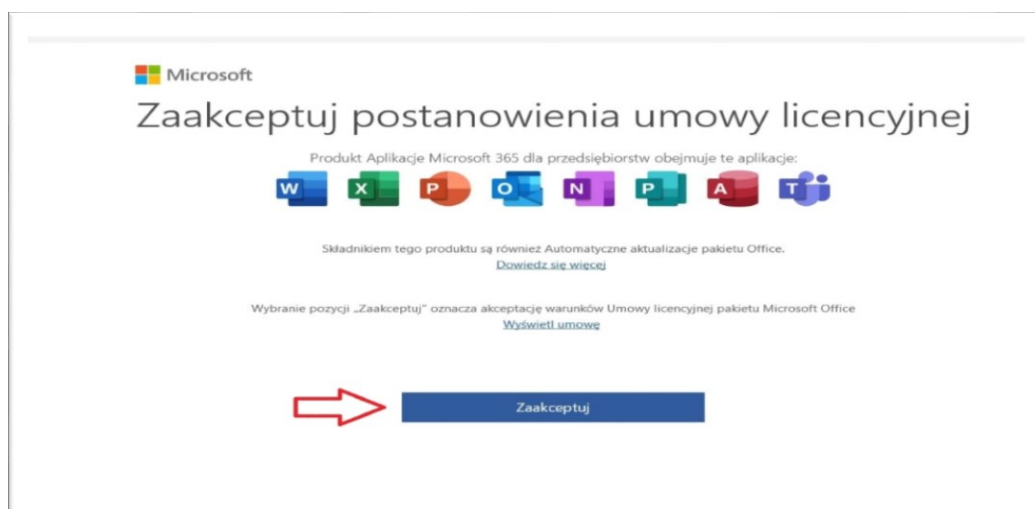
Microsoft

Zaakceptuj postanowienia umowy licencyjnej

Produkt Aplikacje Microsoft 365 dla przedsiębiorstw obejmuje te aplikacje:

W X P O N P A T

Składnikiem tego produktu są również Automatyczne aktualizacje pakietu Office.
Dowiedz się więcej

Wybranie pozycji „Zaakceptuj" oznacza akceptację warunków Umowy licencyjnej pakietu Microsoft Office
Wyświetl umowę

Zaakceptuj